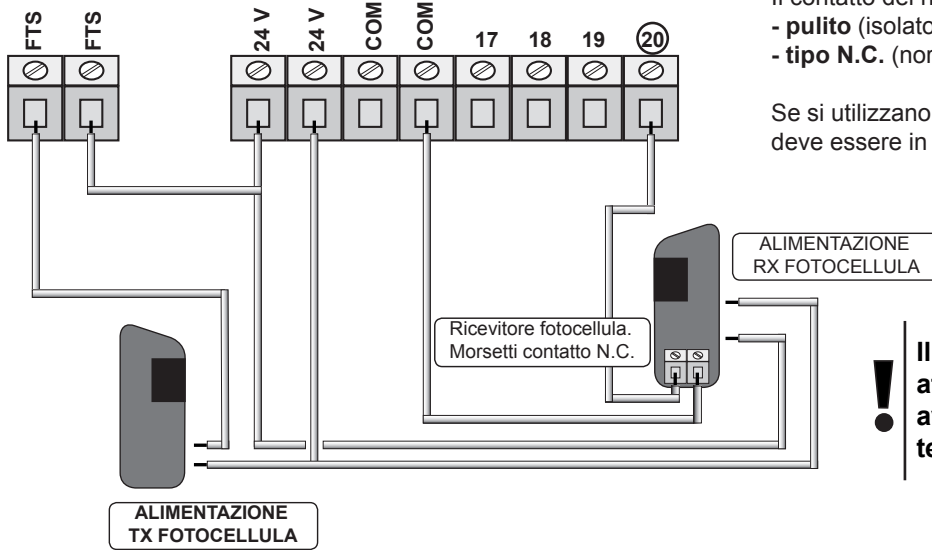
FTS FTS 24 V 24 V COM COM 17 18 19 20

Il contatto del r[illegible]
- pulito (isolato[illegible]
- tipo N.C. (nor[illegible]

Se si utilizzano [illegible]
deve essere in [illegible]

ALIMENTAZIONE
RX FOTOCELLULA

Ricevitore fotocellula.
Morsetti contatto N.C.

Il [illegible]
a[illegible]
a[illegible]
te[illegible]

ALIMENTAZIONE
TX FOTOCELLULA